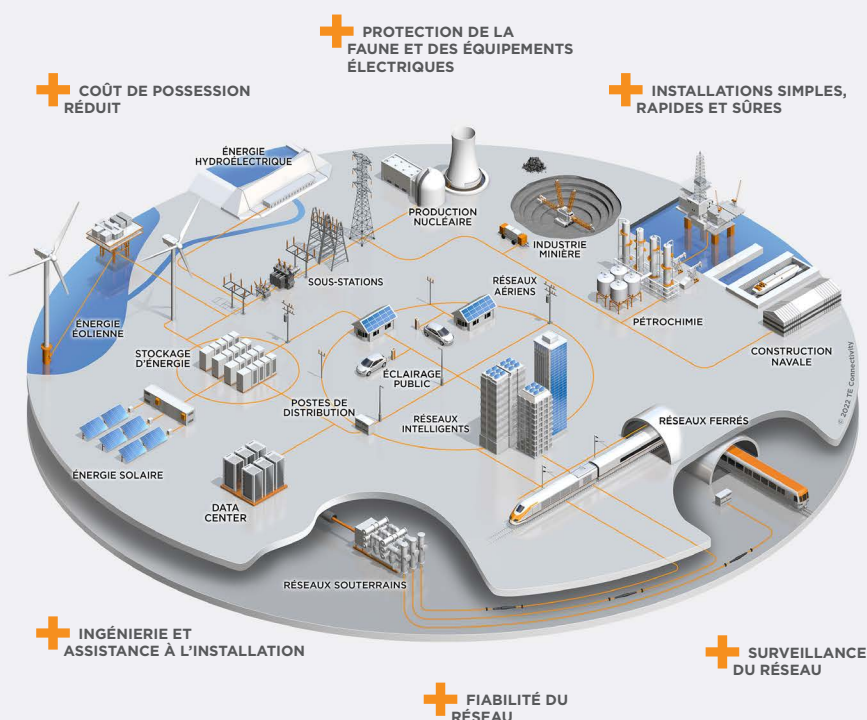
PROTECTION DE LA FAUNE ET DES ÉQUIPEMENTS ÉLECTRIQUES

COÛT DE POSSESSION RÉDUIT

INSTALLATIONS SIMPLES, RAPIDES ET SÛRES

ÉNERGIE HYDROÉLECTRIQUE

PRODUCTION NUCLÉAIRE

INDUSTRIE MINIÈRE

ÉNERGIE ÉOLIENNE

SOUS-STATIONS

RÉSEAUX AÉRIENS

PÉTROCHIMIE

STOCKAGE D'ÉNERGIE

ÉCLAIRAGE PUBLIC

CONSTRUCTION NAVALE

POSTES DE DISTRIBUTION

RÉSEAUX INTELLIGENTS

RÉSEAUX FERRÉS

© 2022 TE Connectivity

ÉNERGIE SOLAIRE

DATA CENTER

RÉSEAUX SOUTERRAINS

INGÉNIERIE ET ASSISTANCE À L'INSTALLATION

SURVEILLANCE DU RÉSEAU

FIABILITÉ DU RÉSEAU